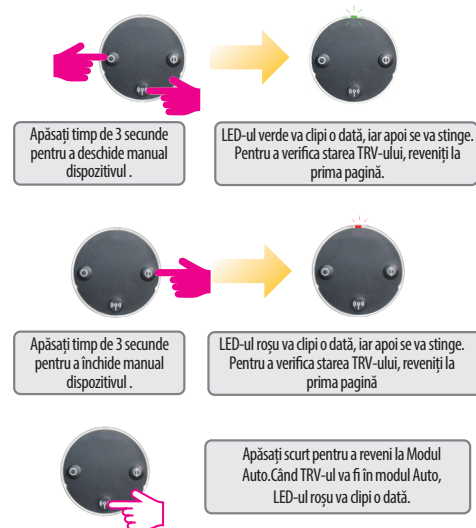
Apăsați timp de 3 secunde pentru a deschide manual dispozitivul .

LED-ul verde va clipi o dată, iar apoi se va stinge. Pentru a verifica starea TRV-ului, reveniți la prima pagină.

Apăsați timp de 3 secunde pentru a închide manual dispozitivul .

LED-ul roșu va clipi o dată, iar apoi se va stinge. Pentru a verifica starea TRV-ului, reveniți la prima pagină

Apăsați scurt pentru a reveni la Modul Auto.Când TRV-ul va fi în modul Auto, LED-ul roșu va clipi o dată.